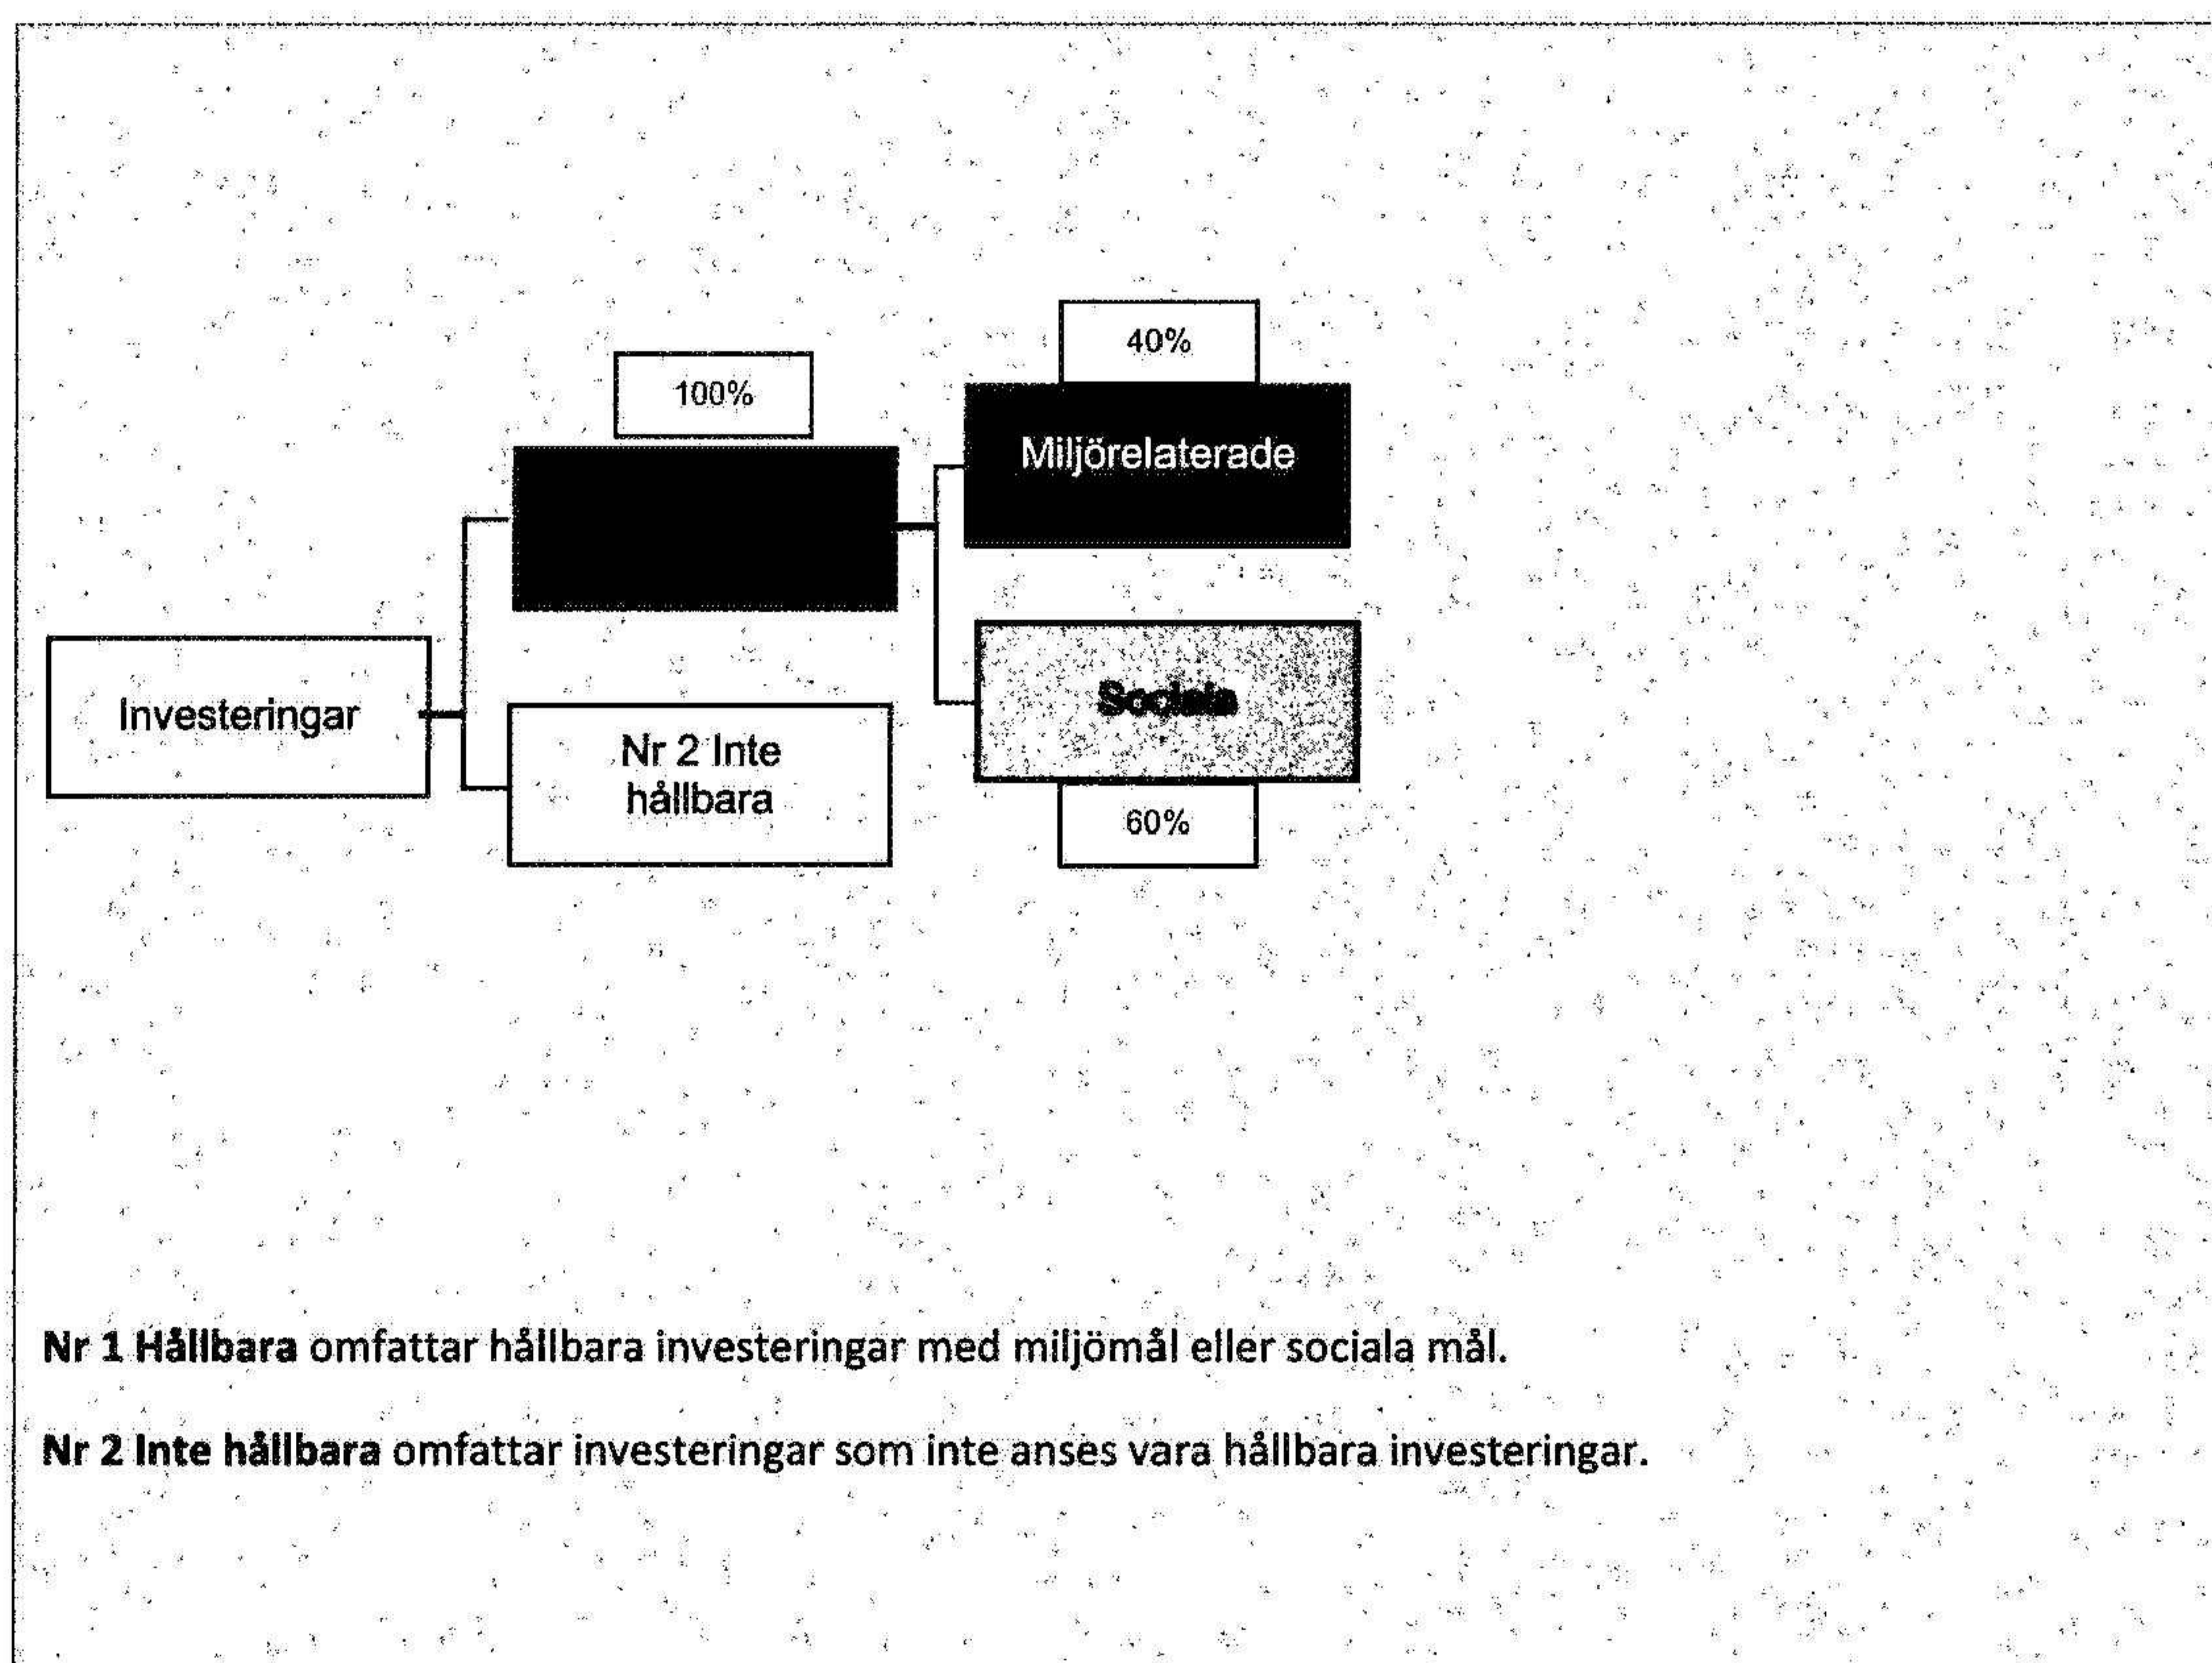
100%

40%

Miljörelaterade

Investeringar

Nr 2 Inte hållbara

Sociala

60%

**Nr 1 Hållbara** omfattar hållbara investeringar med miljömål eller sociala mål.

**Nr 2 Inte hållbara** omfattar investeringar som inte anses vara hållbara investeringar.